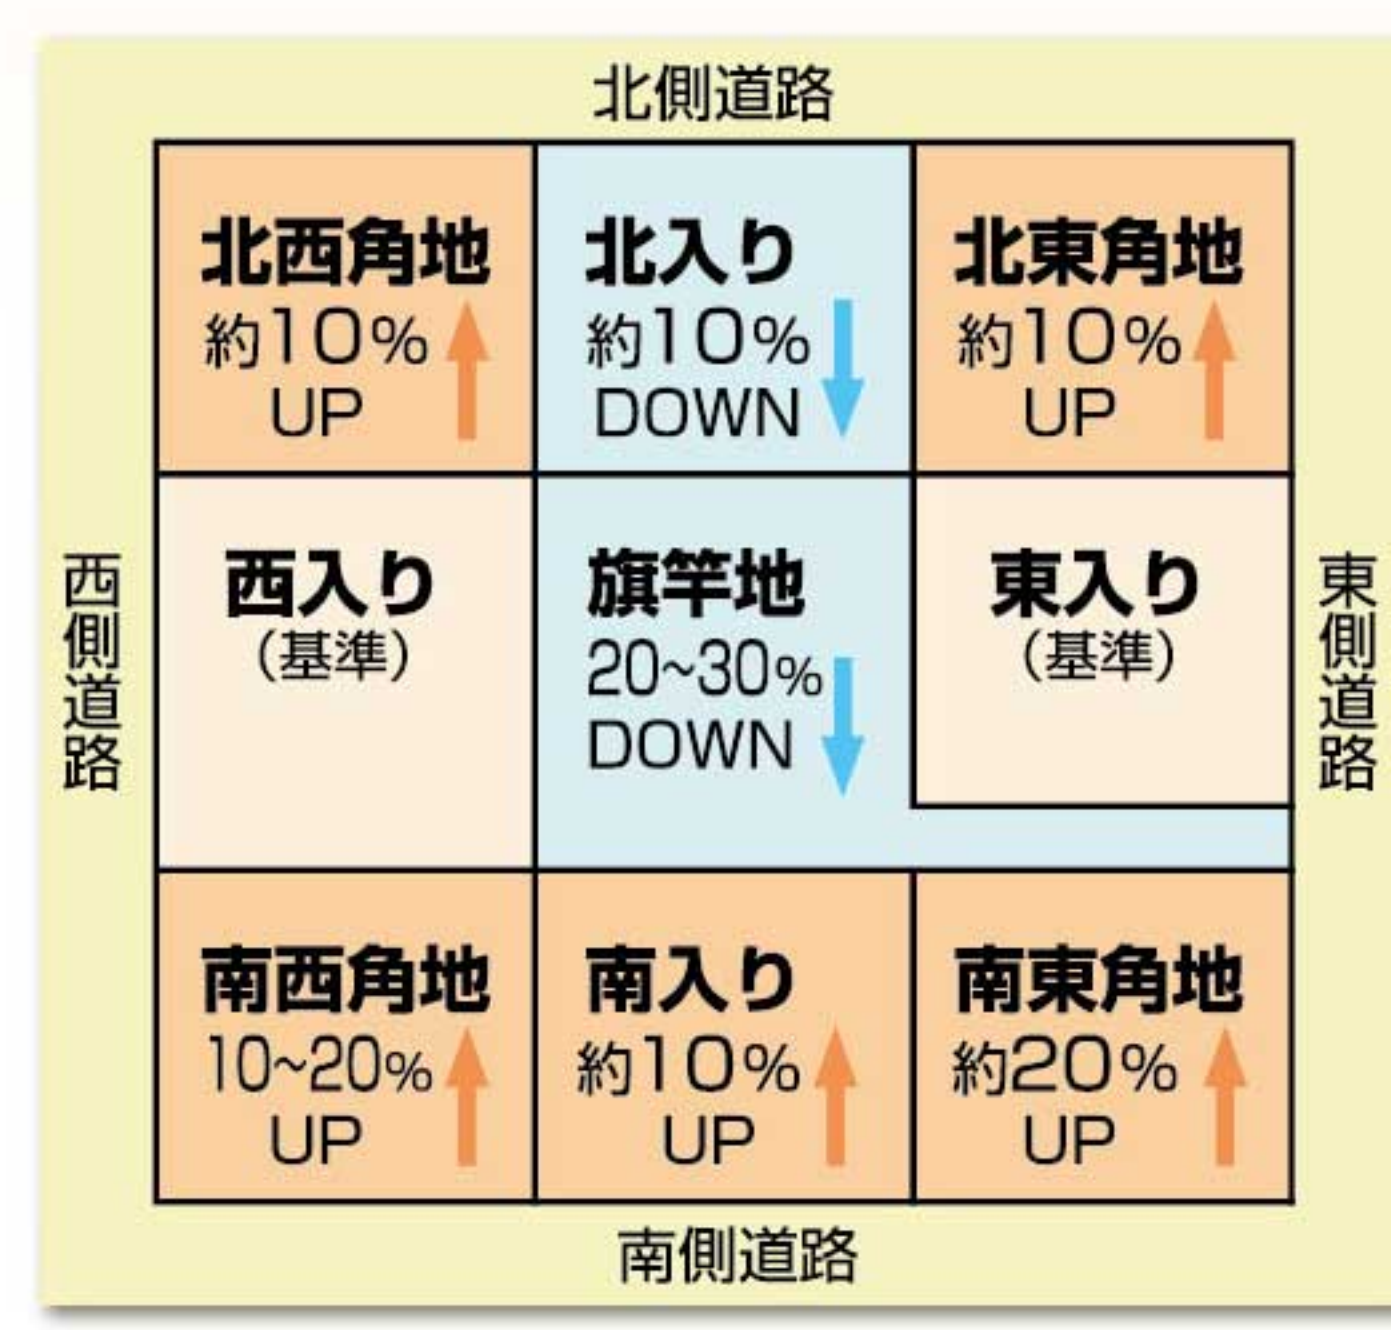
北側道路

| 北西角地 約10% UP | 北入り 約10% DOWN | 北東角地 約10% UP |
|---|---|---|
| 西入り (基準) | 旗竿地 20~30% DOWN | 東入り (基準) |
| 南西角地 10~20% UP | 南入り 約10% UP | 南東角地 約20% UP |

西側道路

東側道路

南側道路